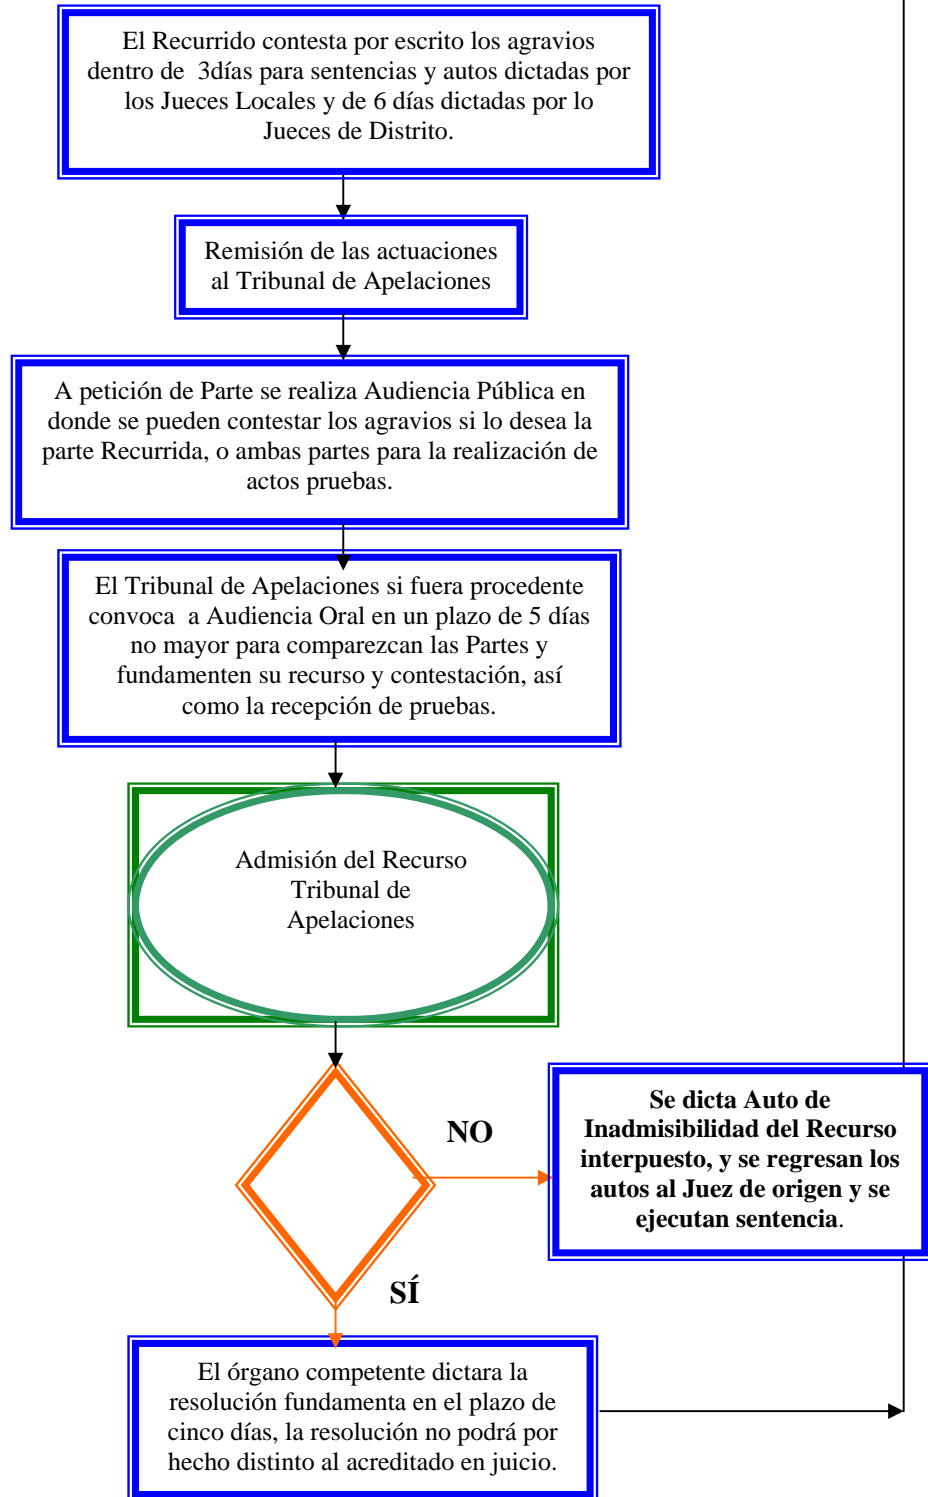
El Recurrido contesta por escrito los agravios dentro de 3días para sentencias y autos dictadas por los Jueces Locales y de 6 días dictadas por lo Jueces de Distrito.

Remisión de las actuaciones al Tribunal de Apelaciones

A petición de Parte se realiza Audiencia Pública en donde se pueden contestar los agravios si lo desea la parte Recurrida, o ambas partes para la realización de actos pruebas.

El Tribunal de Apelaciones si fuera procedente convoca a Audiencia Oral en un plazo de 5 días no mayor para comparezcan las Partes y fundamenten su recurso y contestación, así como la recepción de pruebas.

Admisión del Recurso Tribunal de Apelaciones

NO

Se dicta Auto de Inadmisibilidad del Recurso interpuesto, y se regresan los autos al Juez de origen y se ejecutan sentencia.

SÍ

El órgano competente dictara la resolución fundamenta en el plazo de cinco días, la resolución no podrá por hecho distinto al acreditado en juicio.